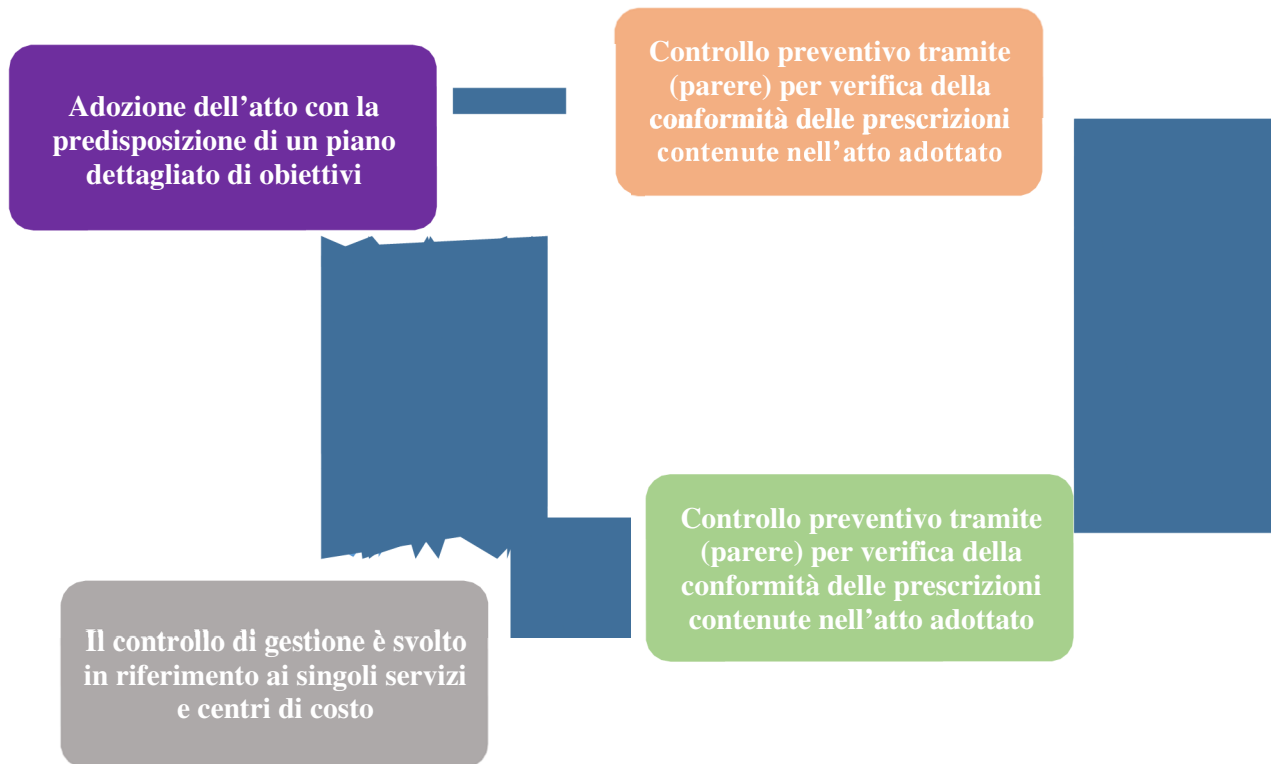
Adozione dell’atto con la predisposizione di un piano dettagliato di obiettivi

Controllo preventivo tramite (parere) per verifica della conformità delle prescrizioni contenute nell’atto adottato

Controllo preventivo tramite (parere) per verifica della conformità delle prescrizioni contenute nell’atto adottato

Il controllo di gestione è svolto in riferimento ai singoli servizi e centri di costo